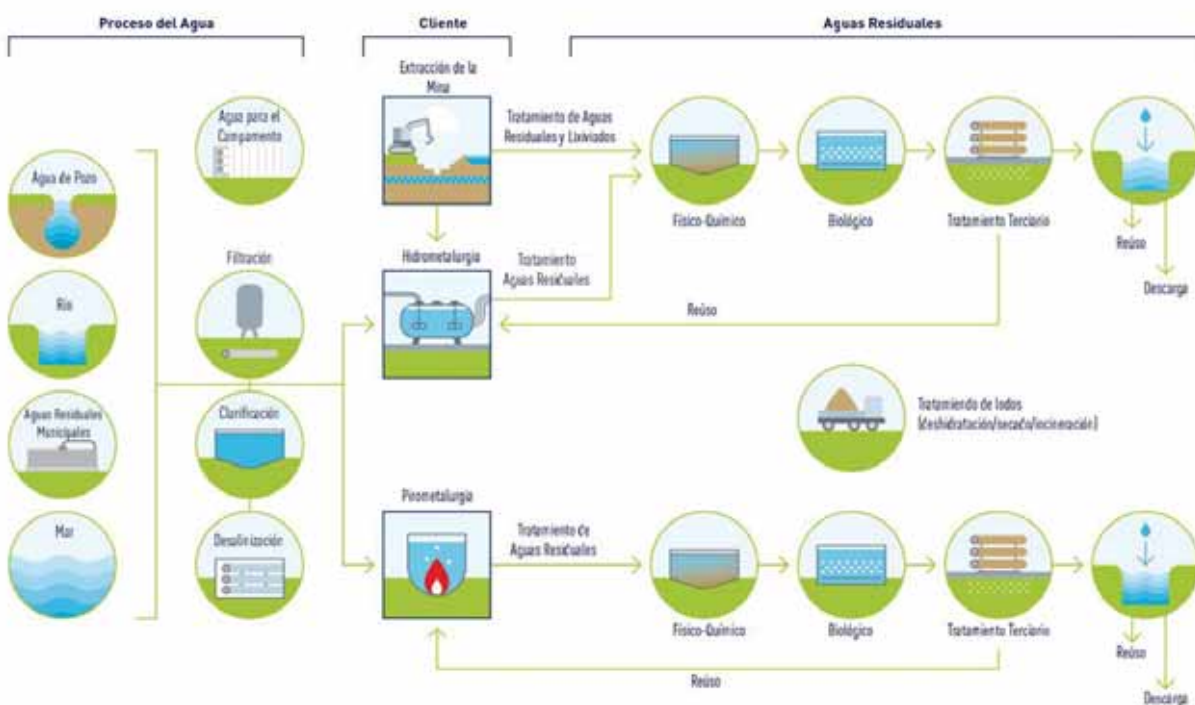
Proceso del Agua

Cliente

Aguas Residuales

Agua de Pozo

Río

Aguas Residuales Municipales

Mar

Agua para el Campamento

Filtración

Clarificación

Desalinización

Extracción de la Mina

Hidrometalurgia

Pirometalurgia

Tratamiento de Aguas Residuales y Lixiviados

Tratamiento Aguas Residuales

Tratamiento de Aguas Residuales

Físico-Químico

Biológico

Tratamiento Terciario

Reúso

Descarga

Reúso

Tratamiento de lodos (deshidratación/secado/incineración)

Físico-Químico

Biológico

Tratamiento Terciario

Reúso

Descarga

Reúso